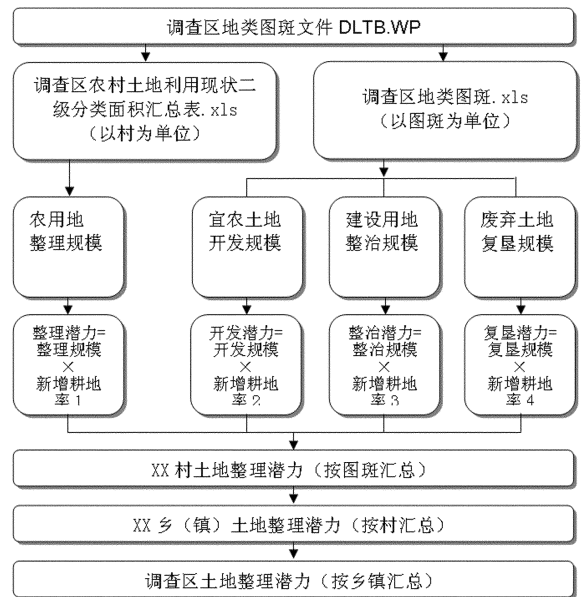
调查区地类图斑文件 DLTB.WP

调查区农村土地利用现状二级分类面积汇总表.xls（以村为单位）

调查区地类图斑.xls（以图斑为单位）

农用地整理规模

宜农土地开发规模

建设用地整治规模

废弃土地复垦规模

整理潜力=整理规模×新增耕地率 1

开发潜力=开发规模×新增耕地率 2

整治潜力=整治规模×新增耕地率 3

复垦潜力=复垦规模×新增耕地率 4

XX 村土地整理潜力（按图斑汇总）

XX 乡（镇）土地整理潜力（按村汇总）

调查区土地整理潜力（按乡镇汇总）